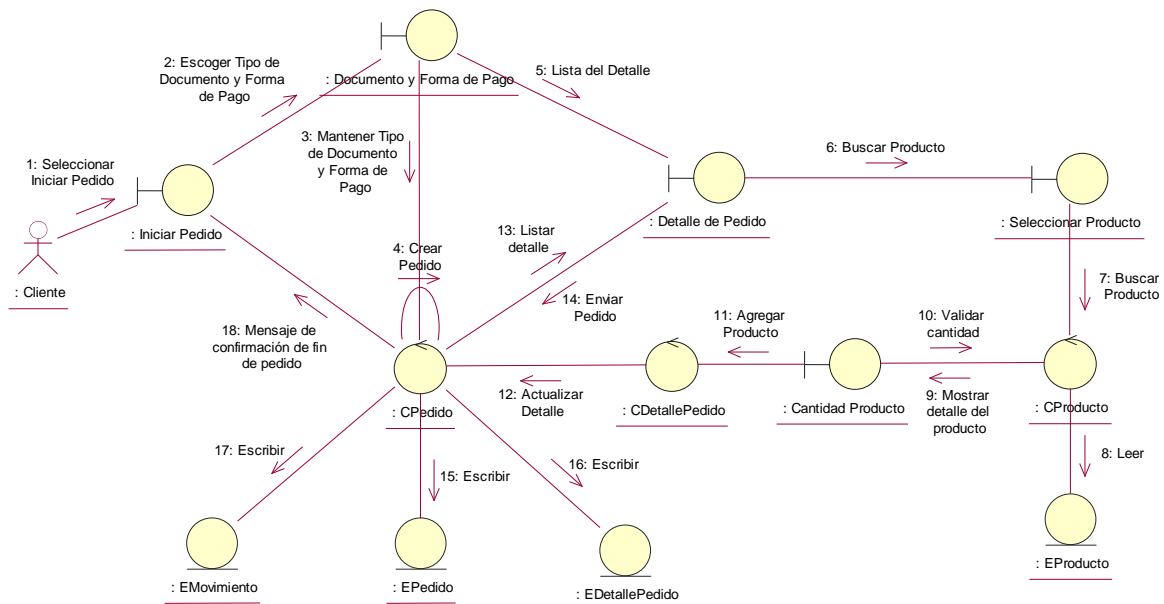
: Documento y Forma de Pago

2: Escoger Tipo de Documento y Forma de Pago

5: Lista del Detalle

1: Seleccionar Iniciar Pedido

3: Mantener Tipo de Documento y Forma de Pago

6: Buscar Producto

: Detalle de Pedido

: Seleccionar Producto

: Iniciar Pedido

13: Listar detalle

4: Crear Pedido

: Cliente

14: Enviar Pedido

7: Buscar Producto

18: Mensaje de confirmación de fin de pedido

11: Agregar Producto

10: Validar cantidad

12: Actualizar Detalle

9: Mostrar detalle del producto

: CPedido

: CDetallePedido

: Cantidad Producto

: CProducto

17: Escribir

15: Escribir

16: Escribir

8: Leer

: EMovimiento

: EPedido

: EDetallePedido

: EProducto